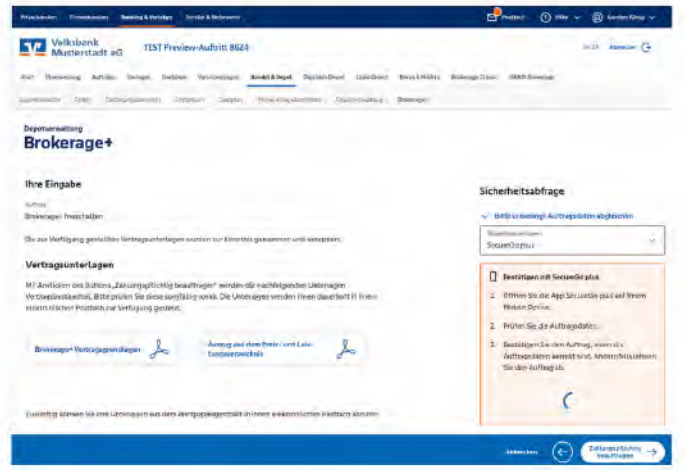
Privatkunden Firmenkunden Banking & Verträge Service & Mehrwerte

Postfach Hilfe Karsten König

Volksbank Musterstadt eG TEST Preview-Auftritt 8624

Abmelden

Start Übersicht Aufträge Verträge Darlehen Versicherungen Handel & Depot Digitales Depot UnionDepot Börse & Märkte Brokerage Classic DEKA Brokerage

Depotübersicht Orders Zahlungsverkehr Orderbuch Sparplan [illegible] Depotverwaltung Brokerage+

Depotverwaltung
Brokerage+

Ihre Eingabe

Auftrag
Brokerage+ freischalten

Die zur Verfügung gestellten Vertragsunterlagen wurden zur Kenntnis genommen und akzeptiert.

Vertragsunterlagen

Mit Anklicken des Buttons „Zahlungspflichtig beauftragen" werden die nachfolgenden Unterlagen Vertragsbestandteil. Bitte prüfen Sie diese sorgfältig vorab. Die Unterlagen werden Ihnen dauerhaft in Ihrem elektronischen Postfach zur Verfügung gestellt.

Brokerage+ Vertragsgrundlagen

Auszug aus dem Preis- und Leistungsverzeichnis

Zusätzlich können Sie alle Unterlagen aus dem Vertragsabschluss in Ihrem elektronischen Postfach abrufen.

Sicherheitsabfrage

Bitte Sicherheitsdaten Auftragsdaten abgleichen

Sicherheitsverfahren
SecureGo plus

Bestätigen mit SecureGo plus

1. Öffnen Sie die App SecureGo plus auf Ihrem Mobile Device.

2. Prüfen Sie die Auftragsdaten.

3. Bestätigen Sie den Auftrag, wenn die Auftragsdaten korrekt sind. Andernfalls lehnen Sie den Auftrag ab.

Abbrechen

Zahlungspflichtig beauftragen